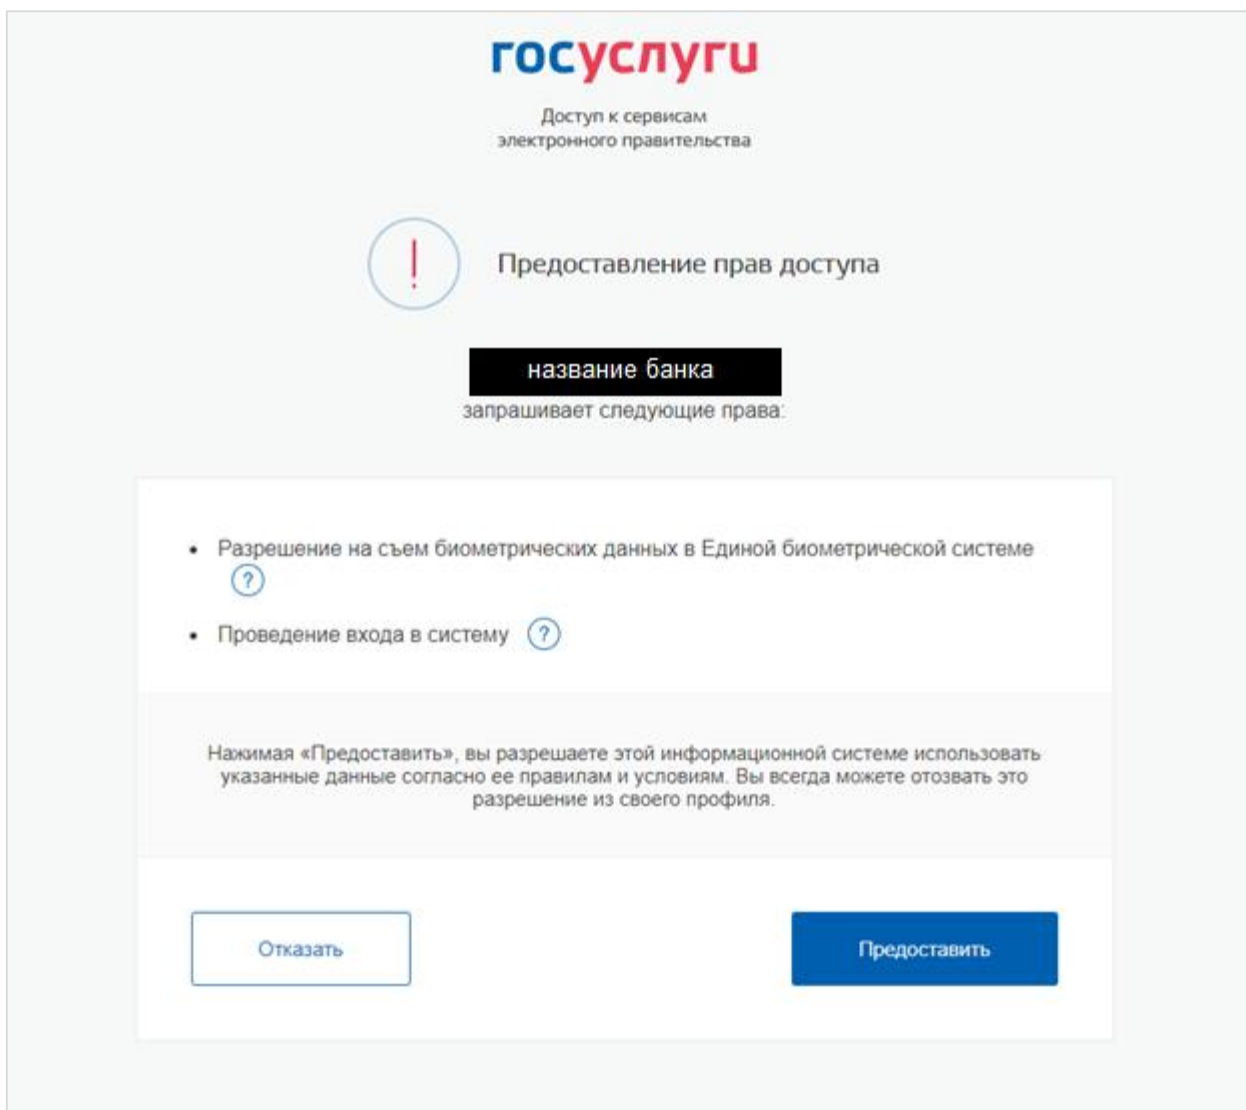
госуслуги

Доступ к сервисам электронного правительства

!

Предоставление прав доступа

название банка

запрашивает следующие права:

• Разрешение на съем биометрических данных в Единой биометрической системе ?

• Проведение входа в систему ?

Нажимая «Предоставить», вы разрешаете этой информационной системе использовать указанные данные согласно ее правилам и условиям. Вы всегда можете отозвать это разрешение из своего профиля.

Отказать

Предоставить